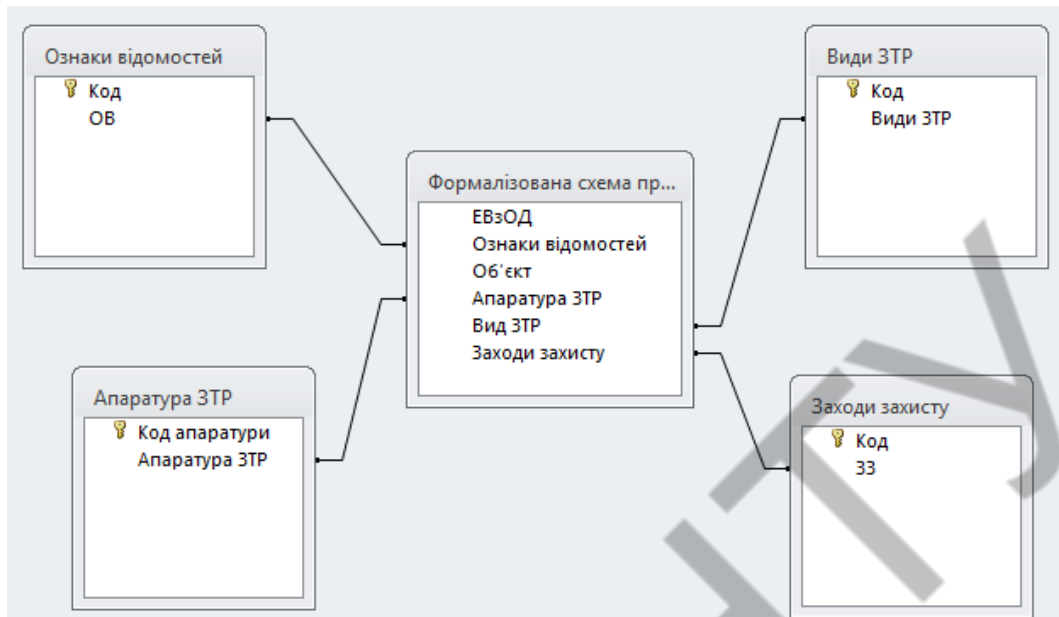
Ознаки відомостей
Код
ОВ

Формалізована схема пр...
ЕВзОД
Ознаки відомостей
Об'єкт
Апаратура ЗТР
Вид ЗТР
Заходи захисту

Види ЗТР
Код
Види ЗТР

Апаратура ЗТР
Код апаратури
Апаратура ЗТР

Заходи захисту
Код
ЗЗ